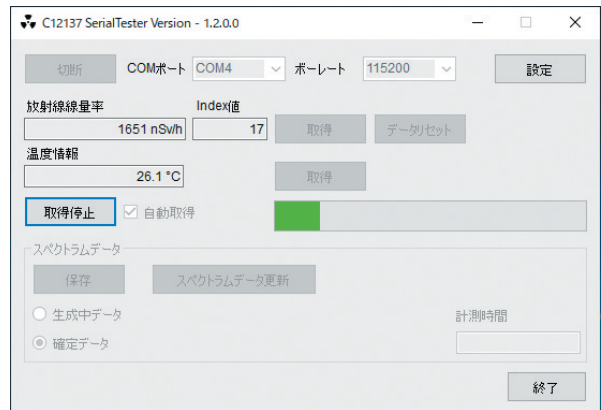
C12137 SerialTester Version - 1.2.0.0

切断 COMポート COM4 ボーレート 115200 設定

放射線線量率
1651 nSv/h

Index値
17

取得 データリセット

温度情報
26.1 °C

取得

取得停止 自動取得

スペクトラムデータ
保存 スペクトラムデータ更新

生成中データ
確定データ

計測時間

終了